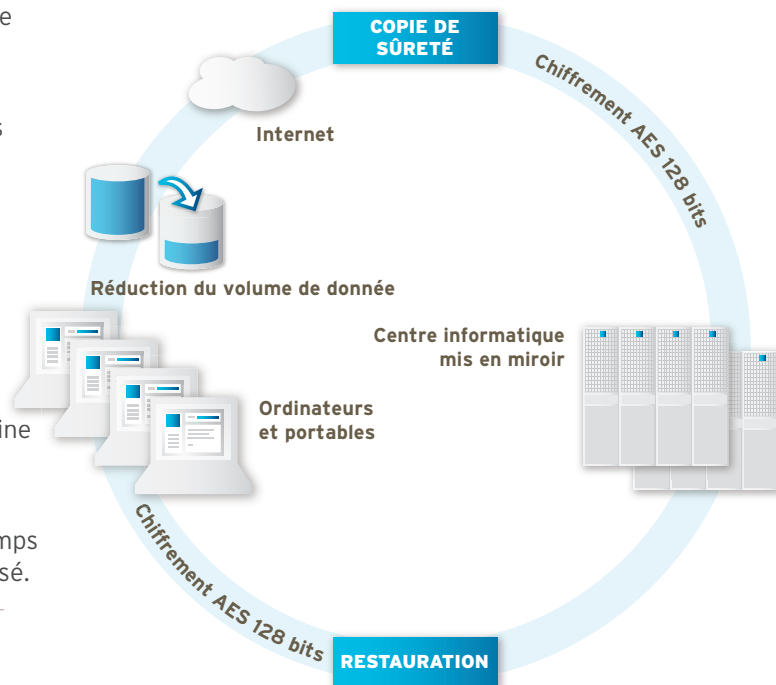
e

s

ine

mps
sé.

COPIE DE SÛRETÉ

Chiffrement AES 128 bits

Internet

Réduction du volume de donnée

Centre informatique mis en miroir

Ordinateurs et portables

Chiffrement AES 128 bits

RESTAURATION